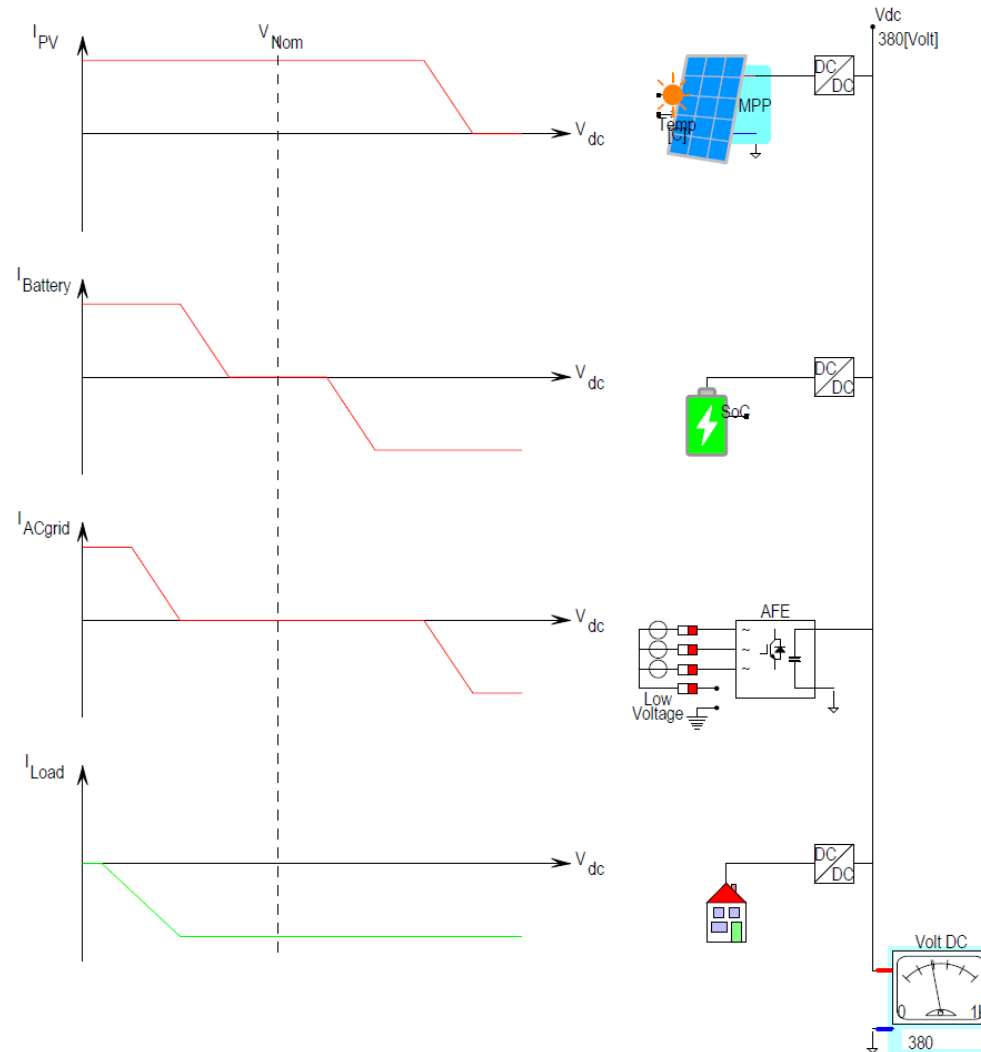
$I_{PV}$

$V_{Nom}$

$V_{dc}$

Vdc

380[Volt]

DC

DC

MPP

Temp

[C]

$I_{Battery}$

$V_{dc}$

DC

DC

SoC

$I_{ACgrid}$

$V_{dc}$

AFE

~

~

~

Low

Voltage

$I_{Load}$

$V_{dc}$

DC

DC

Volt DC

0

1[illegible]

380